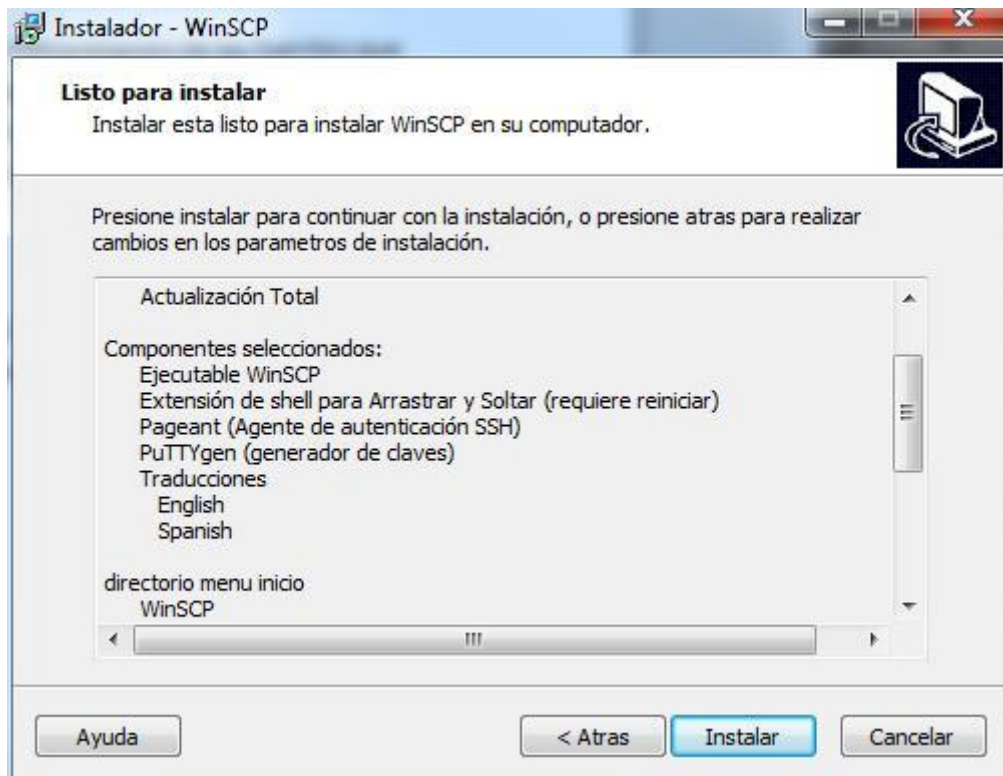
Instalador - WinSCP

Listo para instalar
Instalar esta listo para instalar WinSCP en su computador.

Presione instalar para continuar con la instalación, o presione atras para realizar cambios en los parametros de instalación.

Actualización Total

Componentes seleccionados:
Ejecutable WinSCP
Extensión de shell para Arrastrar y Soltar (requiere reiniciar)
Pageant (Agente de autenticación SSH)
PuTTYgen (generador de claves)
Traducciones
English
Spanish

directorio menu inicio
WinSCP

Ayuda
< Atras
Instalar
Cancelar